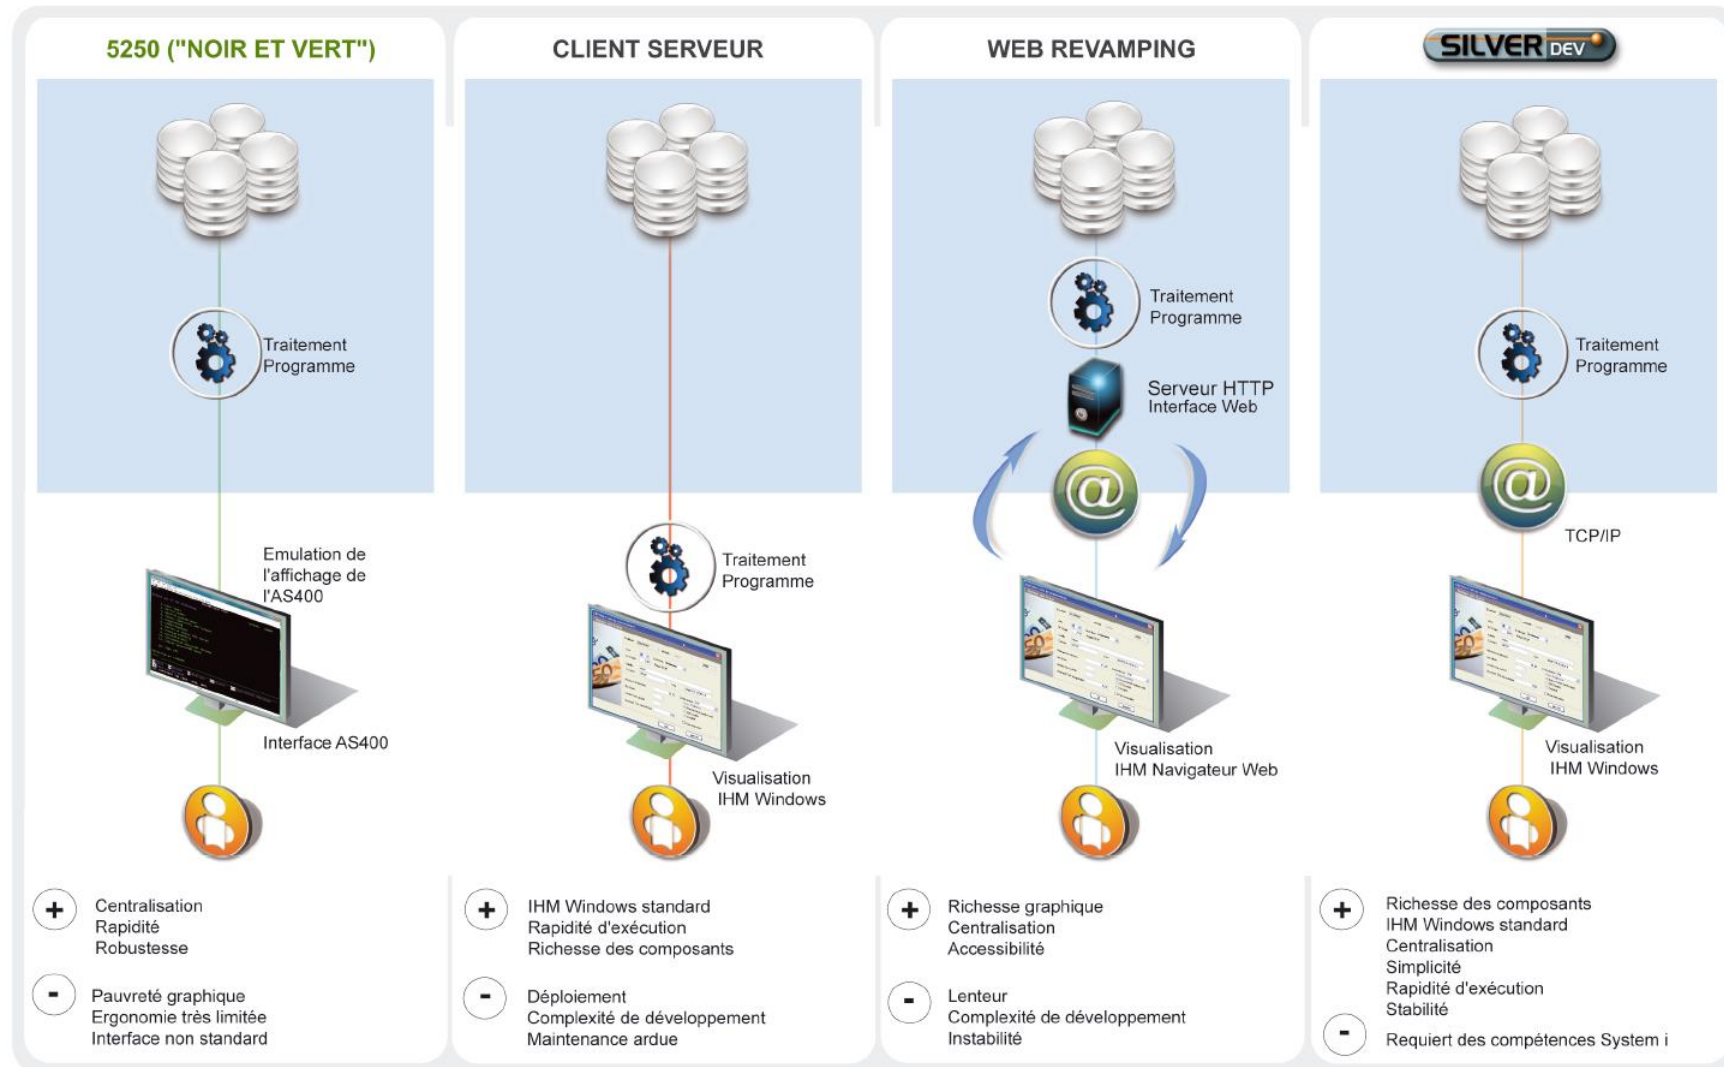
5250 ("NOIR ET VERT")

Traitement Programme

Emulation de l'affichage de l'AS400

Interface AS400

+ Centralisation
Rapidité
Robustesse

- Pauvreté graphique
Ergonomie très limitée
Interface non standard

CLIENT SERVEUR

Traitement Programme

Visualisation IHM Windows

+ IHM Windows standard
Rapidité d'exécution
Richesse des composants

- Déploiement
Complexité de développement
Maintenance ardue

WEB REVAMPING

Traitement Programme

Serveur HTTP
Interface Web

Visualisation IHM Navigateur Web

+ Richesse graphique
Centralisation
Accessibilité

- Lenteur
Complexité de développement
Instabilité

SILVER DEV

Traitement Programme

TCP/IP

Visualisation IHM Windows

+ Richesse des composants
IHM Windows standard
Centralisation
Simplicité
Rapidité d'exécution
Stabilité

- Requiert des compétences System i